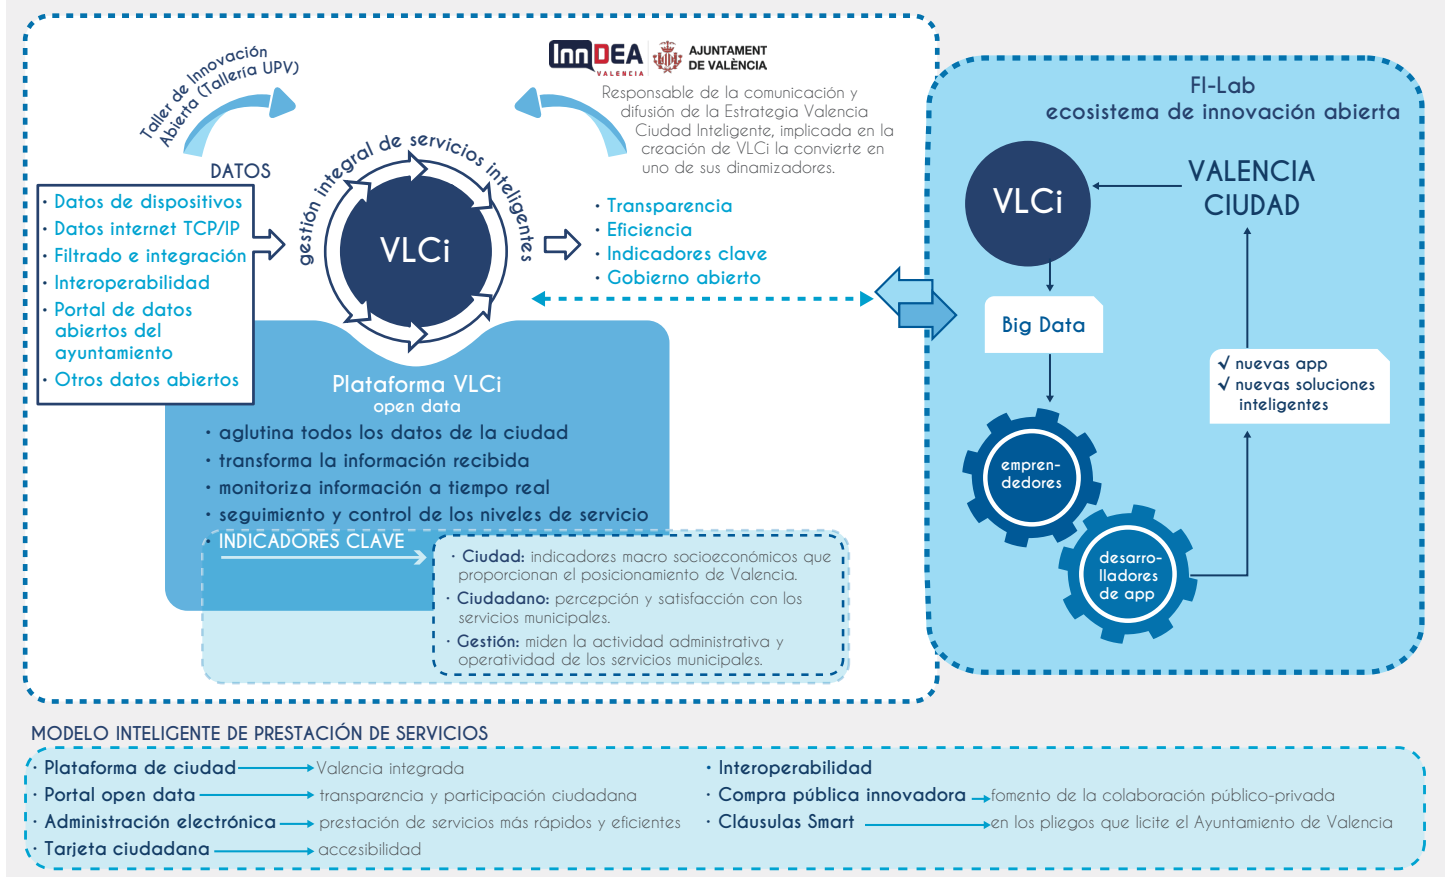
Taller de Innovación Abierta (Talleria UPV)

InnDEA VALENCIA

AJUNTAMENT DE VALÈNCIA

Responsable de la comunicación y difusión de la Estrategia Valencia Ciudad Inteligente, implicada en la creación de VLCi la convierte en uno de sus dinamizadores.

DATOS

· Datos de dispositivos
· Datos internet TCP/IP
· Filtrado e integración
· Interoperabilidad
· Portal de datos abiertos del ayuntamiento
· Otros datos abiertos

gestión integral de servicios inteligentes

VLCi

· Transparencia
· Eficiencia
· Indicadores clave
· Gobierno abierto

Plataforma VLCi
open data

· aglutina todos los datos de la ciudad
· transforma la información recibida
· monitoriza información a tiempo real
· seguimiento y control de los niveles de servicio
· INDICADORES CLAVE

· Ciudad: indicadores macro socioeconómicos que proporcionan el posicionamiento de Valencia.
· Ciudadano: percepción y satisfacción con los servicios municipales.
· Gestión: miden la actividad administrativa y operatividad de los servicios municipales.

FI-Lab
ecosistema de innovación abierta

VLCi

VALENCIA CIUDAD

Big Data

✓ nuevas app
✓ nuevas soluciones inteligentes

empren-dedores

desarro-lladores de app

MODELO INTELIGENTE DE PRESTACIÓN DE SERVICIOS

· Plataforma de ciudad → Valencia integrada
· Portal open data → transparencia y participación ciudadana
· Administración electrónica → prestación de servicios más rápidos y eficientes
· Tarjeta ciudadana → accesibilidad

· Interoperabilidad
· Compra pública innovadora → fomento de la colaboración público-privada
· Cláusulas Smart → en los pliegos que licite el Ayuntamiento de Valencia